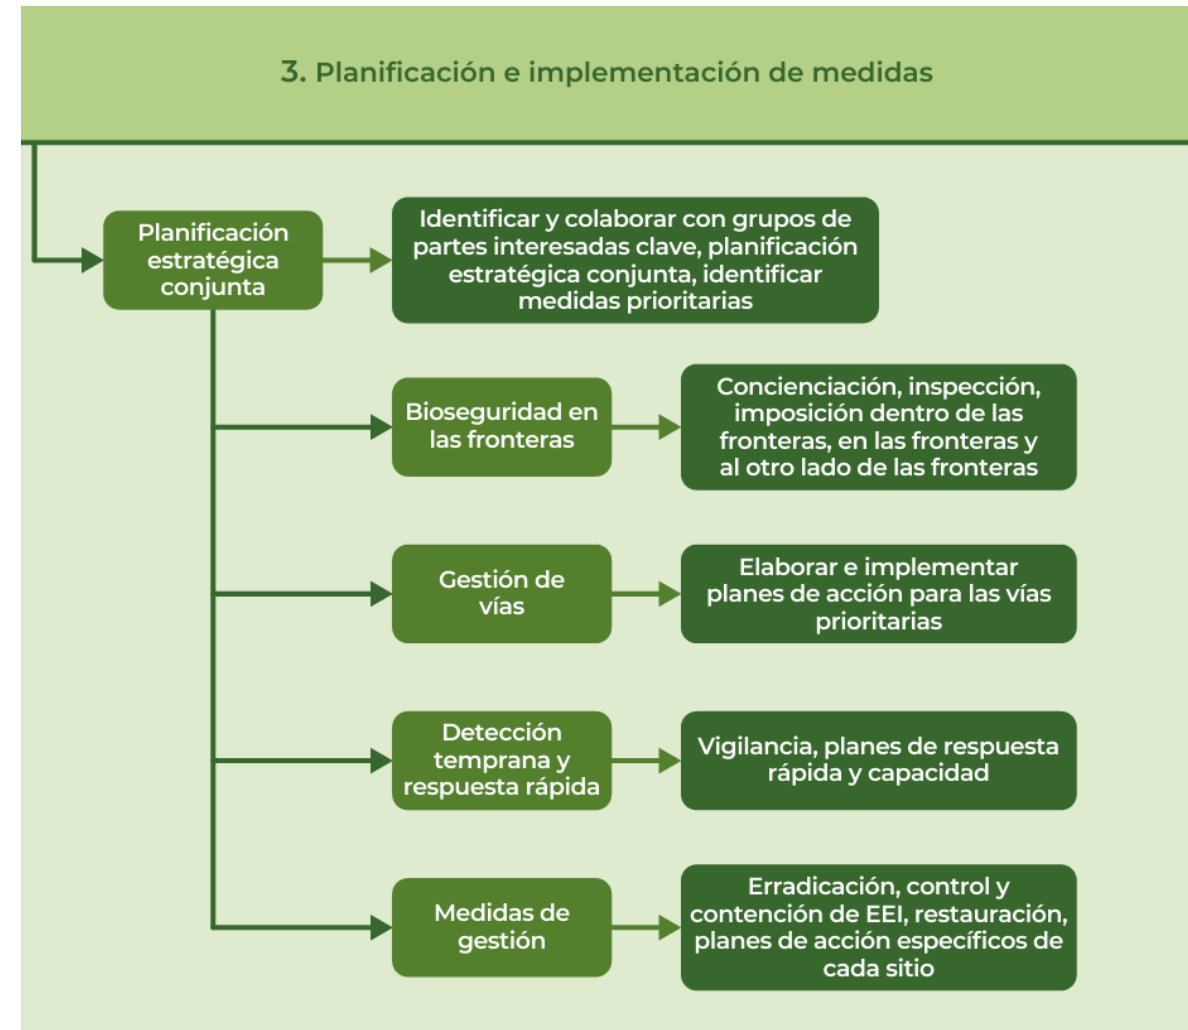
3. Planificación e implementación de medidas

Planificación estratégica conjunta

Identificar y colaborar con grupos de partes interesadas clave, planificación estratégica conjunta, identificar medidas prioritarias

Bioseguridad en las fronteras

Concienciación, inspección, imposición dentro de las fronteras, en las fronteras y al otro lado de las fronteras

Gestión de vías

Elaborar e implementar planes de acción para las vías prioritarias

Detección temprana y respuesta rápida

Vigilancia, planes de respuesta rápida y capacidad

Medidas de gestión

Erradicación, control y contención de EEI, restauración, planes de acción específicos de cada sitio